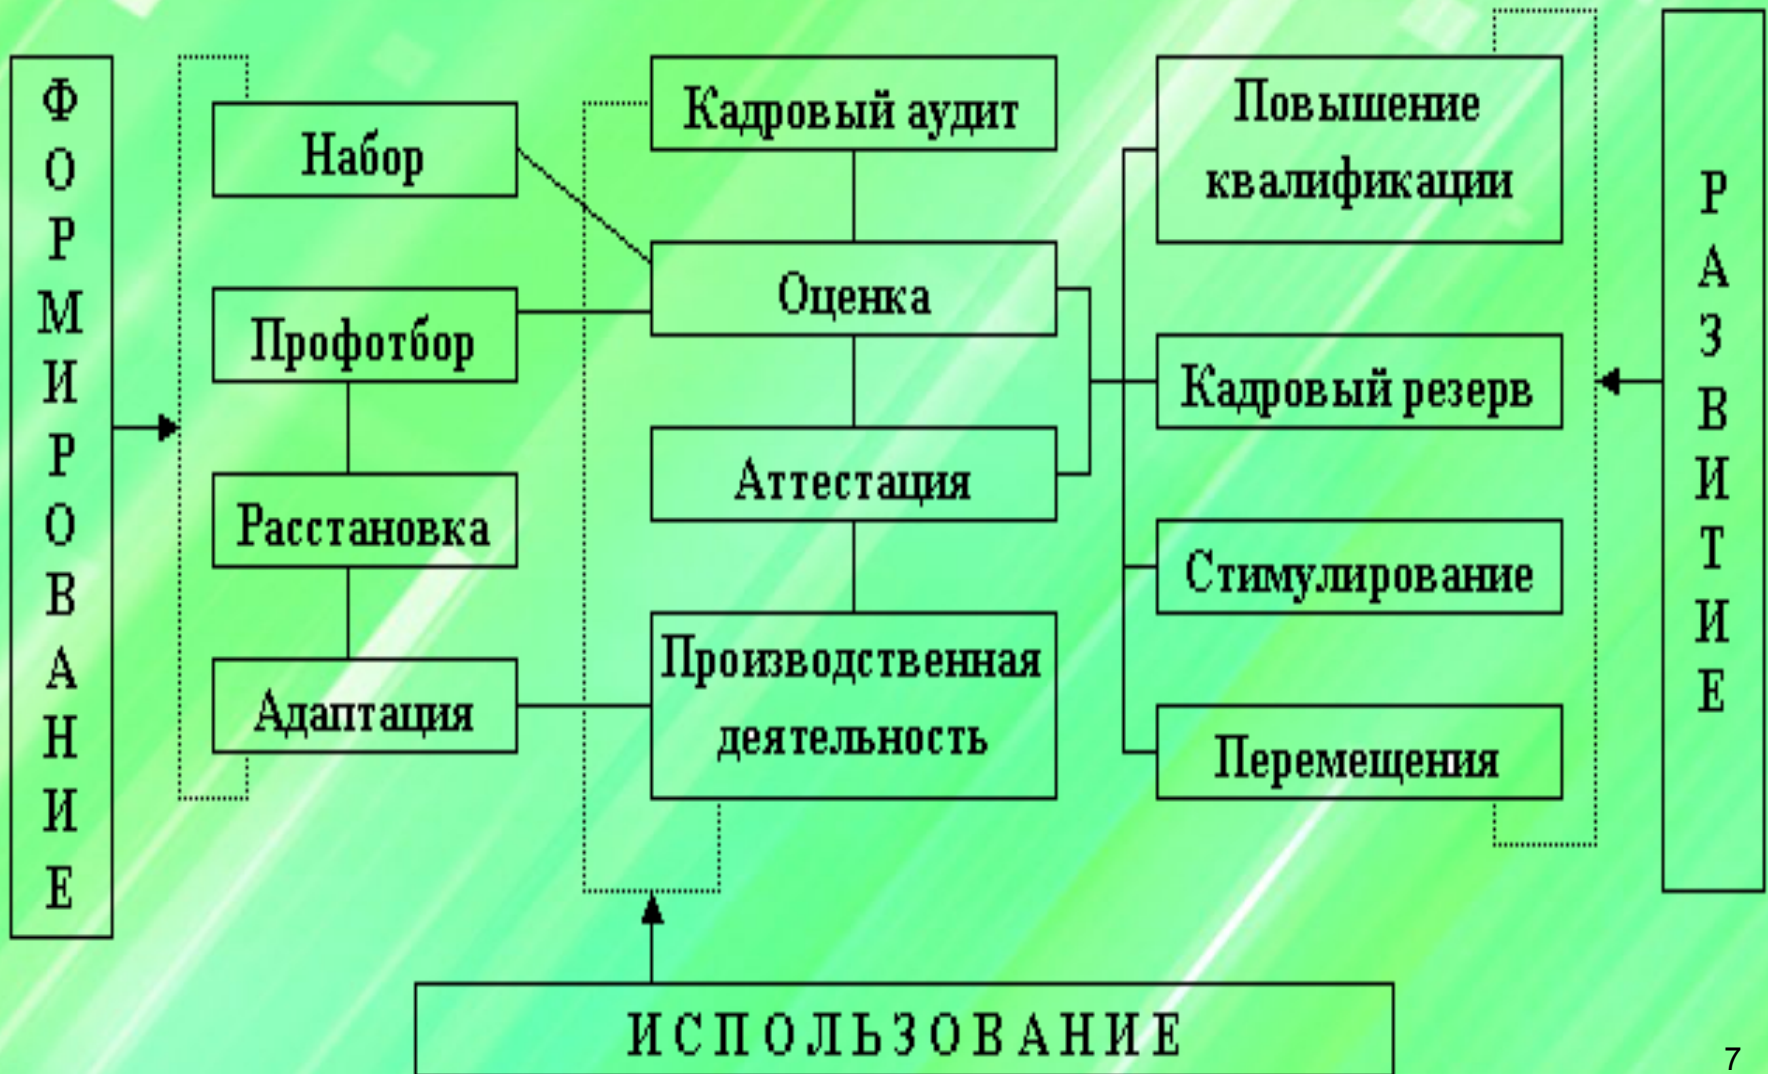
ФОРМИРОВАНИЕ

Набор

Профотбор

Расстановка

Адаптация

Кадровый аудит

Оценка

Аттестация

Производственная деятельность

Повышение квалификации

Кадровый резерв

Стимулирование

Перемещения

РАЗВИТИЕ

ИСПОЛЬЗОВАНИЕ

7